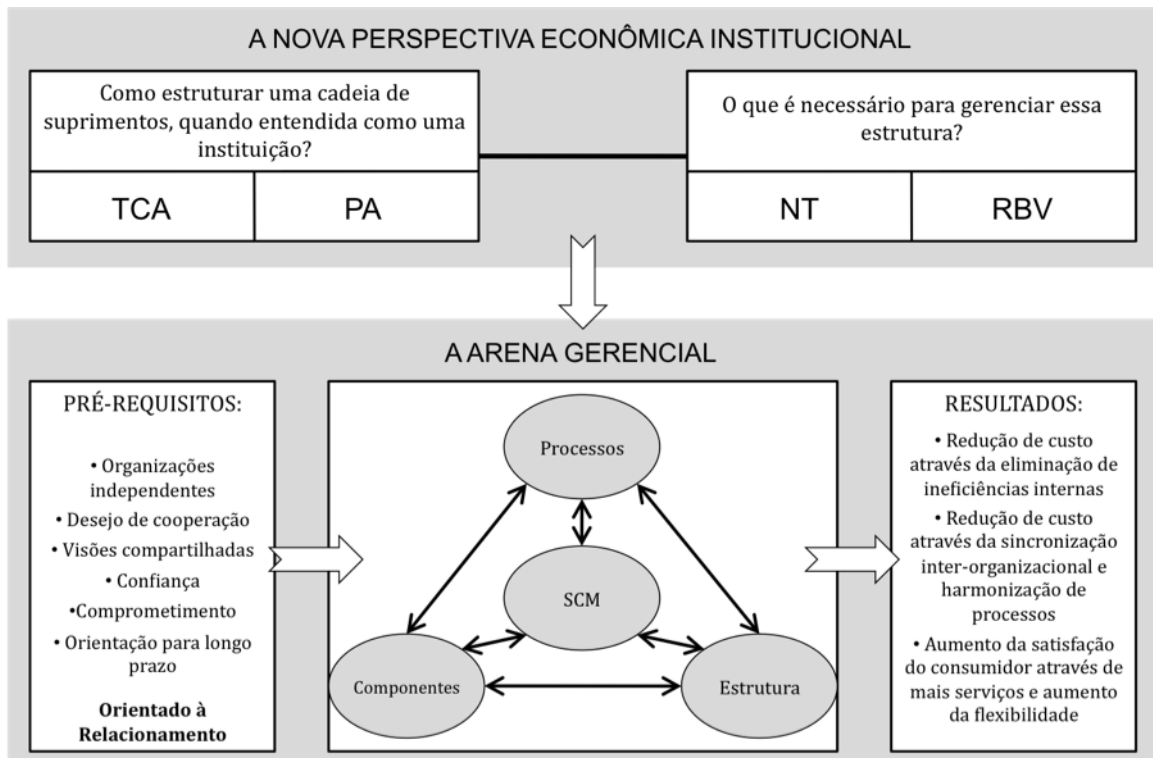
A NOVA PERSPECTIVA ECONÔMICA INSTITUCIONAL

Como estruturar uma cadeia de suprimentos, quando entendida como uma instituição?

| TCA | PA |
|---|---|

O que é necessário para gerenciar essa estrutura?

| NT | RBV |
|---|---|

A ARENA GERENCIAL

PRÉ-REQUISITOS:

• Organizações independentes
• Desejo de cooperação
• Visões compartilhadas
• Confiança
•Comprometimento
• Orientação para longo prazo

Orientado à Relacionamento

Processos

SCM

Componentes

Estrutura

RESULTADOS:

• Redução de custo através da eliminação de ineficiências internas
• Redução de custo através da sincronização inter-organizacional e harmonização de processos
• Aumento da satisfação do consumidor através de mais serviços e aumento da flexibilidade